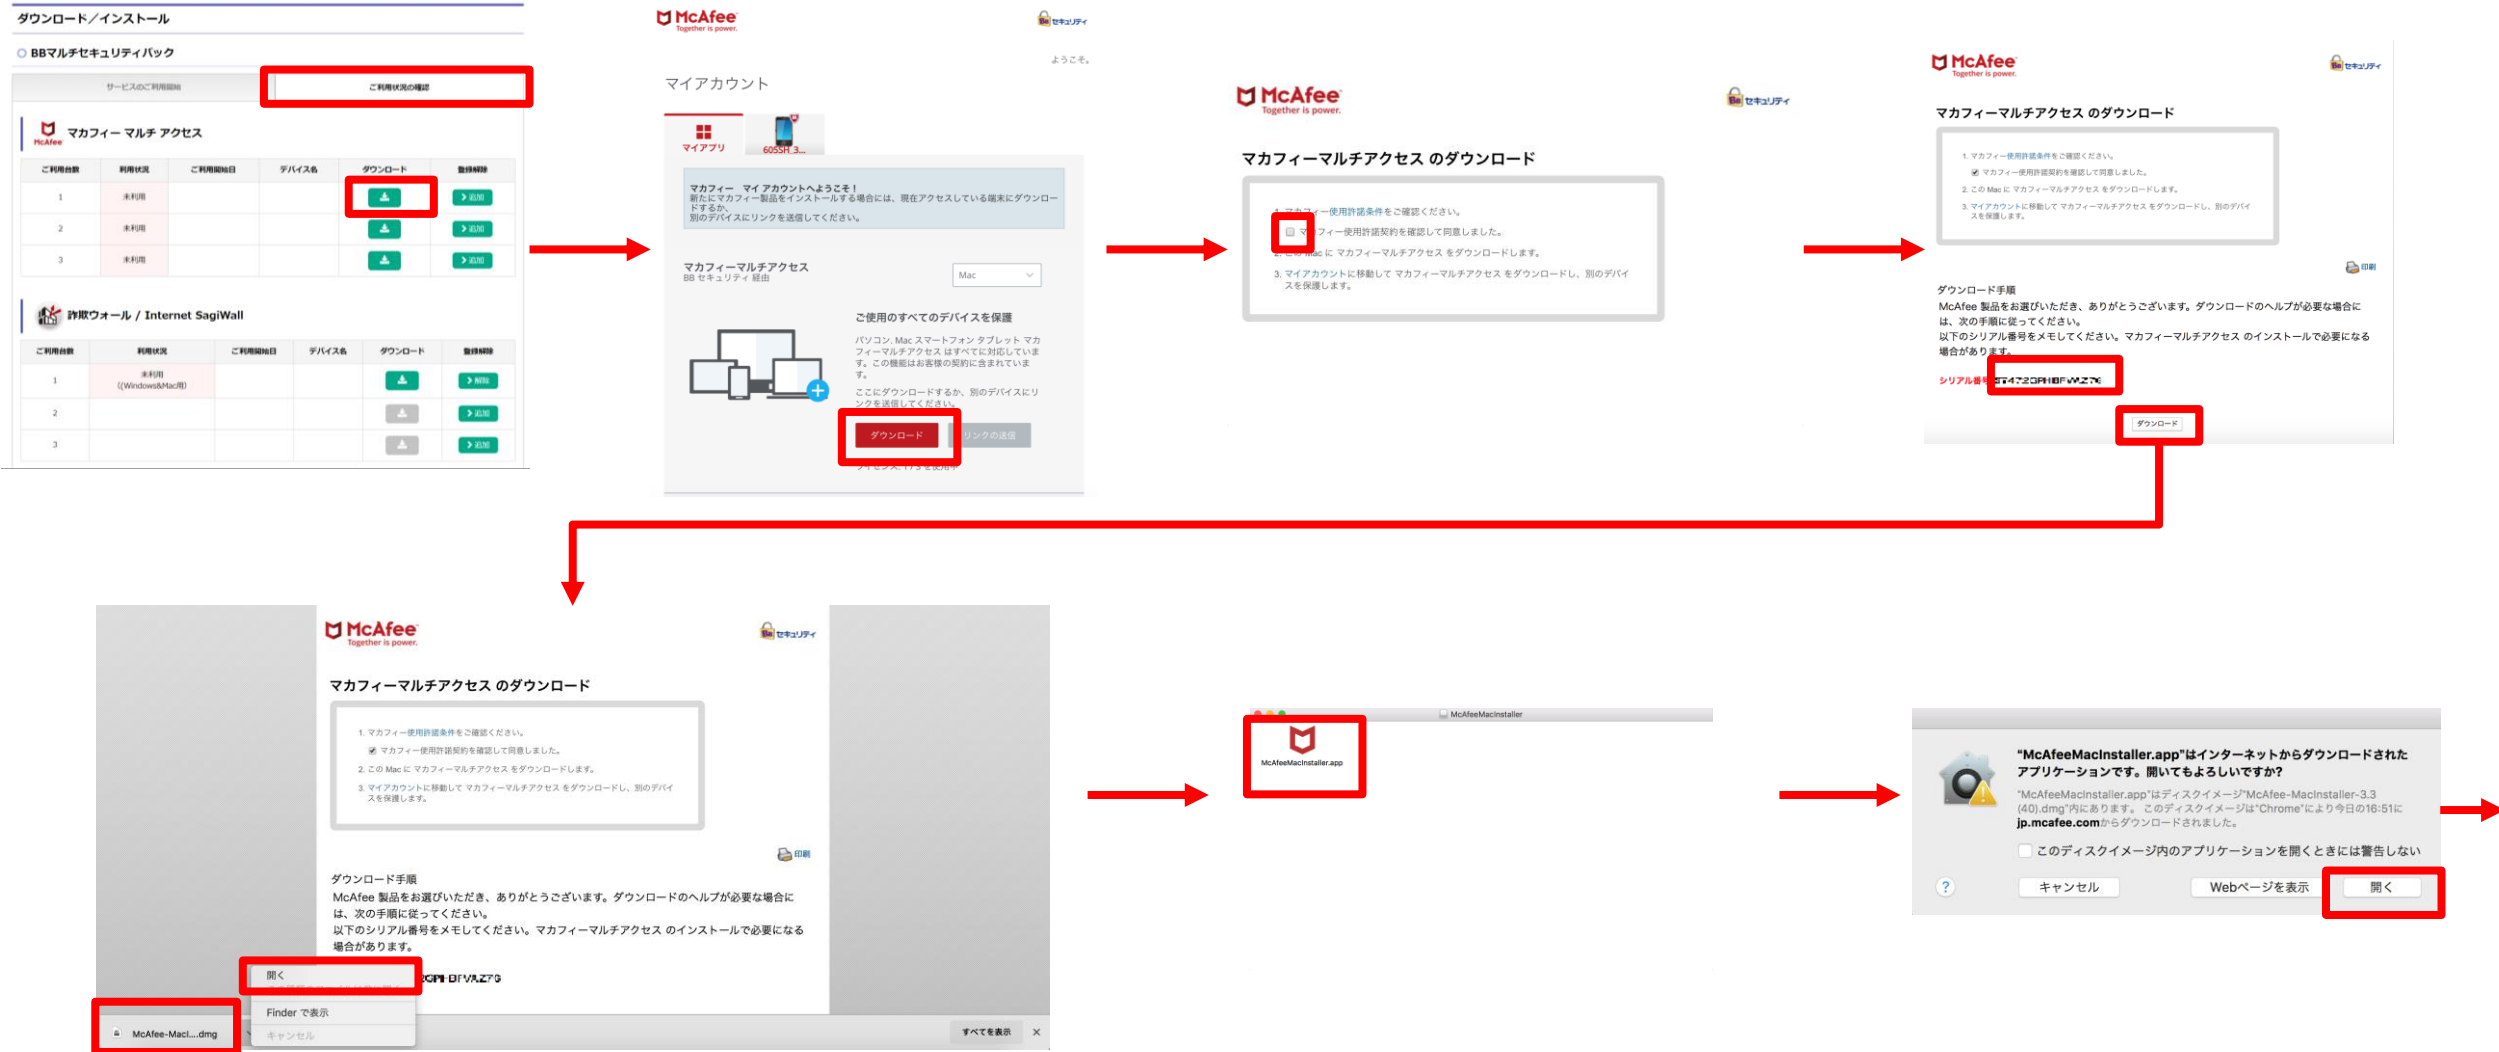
ダウンロード／インストール

BBマルチセキュリティパック

サービスのご利用開始

ご利用状況の確認

マカフィー マルチ アクセス

| ご利用台数 | 利用状況 | ご利用開始日 | デバイス名 | ダウンロード | 登録解除 |
|---|---|---|---|---|---|
| 1 | 未利用 | | | | 追加 |
| 2 | 未利用 | | | | 追加 |
| 3 | 未利用 | | | | 追加 |

詐欺ウォール / Internet SagiWall

| ご利用台数 | 利用状況 | ご利用開始日 | デバイス名 | ダウンロード | 登録解除 |
|---|---|---|---|---|---|
| 1 | 未利用 ((Windows&Mac用)) | | | | 削除 |
| 2 | | | | | 追加 |
| 3 | | | | | 追加 |

McAfee Together is power.

セキュリティ

ようこそ。

マイアカウント

マイアプリ

605SH 3...

マカフィー マイアカウントへようこそ！
新たにマカフィー製品をインストールする場合には、現在アクセスしている端末にダウンロードするか、別のデバイスにリンクを送信してください。

マカフィーマルチアクセス
BB セキュリティ 経由

Mac

ご使用のすべてのデバイスを保護

パソコン、Mac スマートフォン タブレット マカフィーマルチアクセス はすべてに対応しています。この機能はお客様の契約に含まれています。

ここにダウンロードするか、別のデバイスにリンクを送信してください。

ダウンロード

リンクの送信

McAfee Together is power.

セキュリティ

マカフィーマルチアクセス のダウンロード

1. マカフィー使用許諾条件をご確認ください。
マカフィー使用許諾契約を確認して同意しました。
2. この Mac に マカフィーマルチアクセス をダウンロードします。
3. マイアカウントに移動して マカフィーマルチアクセス をダウンロードし、別のデバイスを保護します。

McAfee Together is power.

セキュリティ

マカフィーマルチアクセス のダウンロード

1. マカフィー使用許諾条件をご確認ください。
マカフィー使用許諾契約を確認して同意しました。
2. この Mac に マカフィーマルチアクセス をダウンロードします。
3. マイアカウントに移動して マカフィーマルチアクセス をダウンロードし、別のデバイスを保護します。

印刷

ダウンロード手順
McAfee 製品をお選びいただき、ありがとうございます。ダウンロードのヘルプが必要な場合には、次の手順に従ってください。
以下のシリアル番号をメモしてください。マカフィーマルチアクセス のインストールで必要になる場合があります。

シリアル番号 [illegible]

ダウンロード

McAfee Together is power.

セキュリティ

マカフィーマルチアクセス のダウンロード

1. マカフィー使用許諾条件をご確認ください。
マカフィー使用許諾契約を確認して同意しました。
2. この Mac に マカフィーマルチアクセス をダウンロードします。
3. マイアカウントに移動して マカフィーマルチアクセス をダウンロードし、別のデバイスを保護します。

印刷

ダウンロード手順
McAfee 製品をお選びいただき、ありがとうございます。ダウンロードのヘルプが必要な場合には、次の手順に従ってください。
以下のシリアル番号をメモしてください。マカフィーマルチアクセス のインストールで必要になる場合があります。

開く

Finder で表示

キャンセル

McAfee-MacI....dmg

すべてを表示

McAfeeMacInstaller

McAfeeMacInstaller.app

"McAfeeMacInstaller.app"はインターネットからダウンロードされたアプリケーションです。開いてもよろしいですか?

"McAfeeMacInstaller.app"はディスクイメージ"McAfee-MacInstaller-3.3(40).dmg"内にあります。このディスクイメージは"Chrome"により今日の16:51にjp.mcafee.comからダウンロードされました。

このディスクイメージ内のアプリケーションを開くときには警告しない

?

キャンセル

Webページを表示

開く